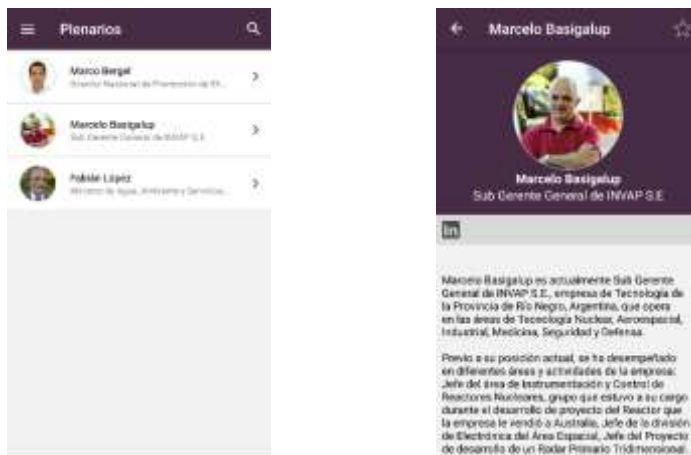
Plenarios

Marco Bergel
Director Nacional de Promoción de Ci...

Marcelo Basigalup
Sub Gerente General de INVAP S.E

Fabián López
Ministro de Agua, Ambiente y Servicios...

Marcelo Basigalup

Marcelo Basigalup
Sub Gerente General de INVAP S.E

in

Marcelo Basigalup es actualmente Sub Gerente General de INVAP S.E., empresa de Tecnología de la Provincia de Río Negro, Argentina, que opera en las áreas de Tecnología Nuclear, Aeroespacial, Industrial, Medicina, Seguridad y Defensa.

Previo a su posición actual, se ha desempeñado en diferentes áreas y actividades de la empresa: Jefe del área de Instrumentación y Control de Reactores Nucleares, grupo que estuvo a su cargo durante el desarrollo de proyecto del Reactor que la empresa le vendió a Australia, Jefe de la división de Electrónica del Área Espacial, Jefe del Proyecto de desarrollo de un Radar Primario Tridimensional